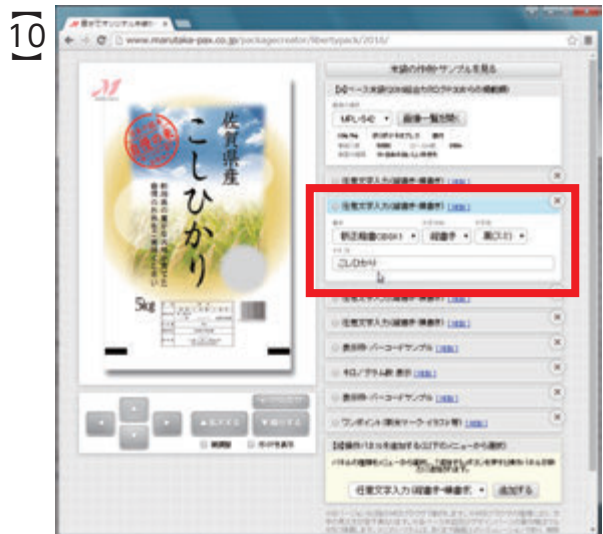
10

www.marutaka-pax.co.jp/packagecreator/libertypack/2016/

佐賀県産
こしひかり

5kg

米袋の印刷サンプルを見る

画像一覧を開く

任意文字入力(縦書き・横書き)

こしひかり

任意文字入力(縦書き・横書き)

任意文字入力(縦書き・横書き)

表示枠・バーコードサンプル

表示枠・バーコードサンプル

ワンポイント

任意文字入力(縦書き・横書き)

追加する